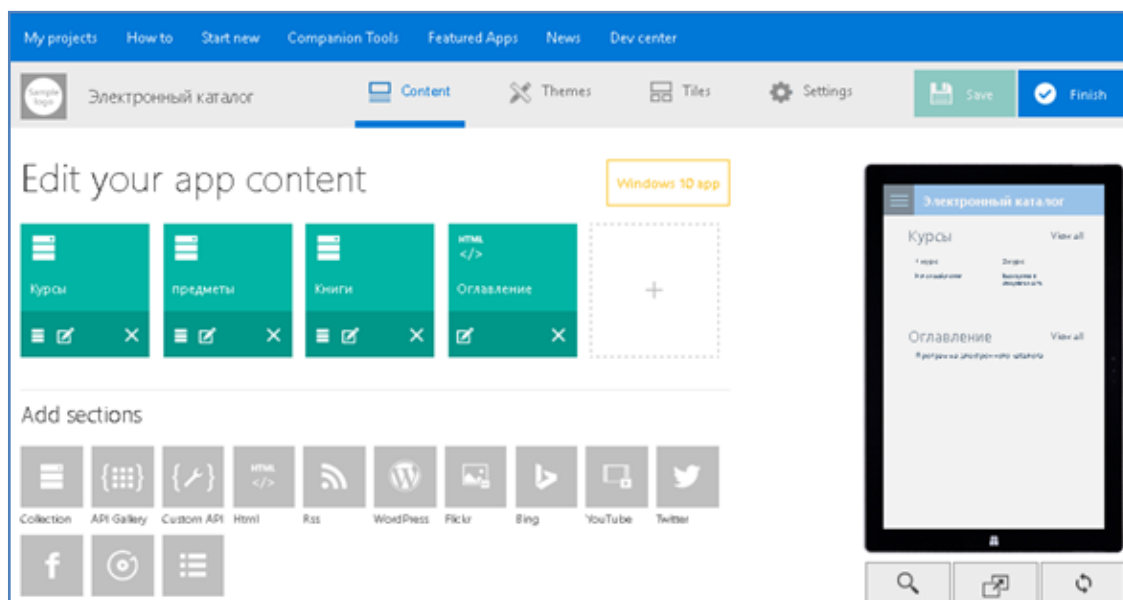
My projects How to Start new Companion Tools Featured Apps News Dev center

Sample logo

Электронный каталог

Content Themes Tiles Settings Save Finish

Edit your app content

Windows 10 app

Курсы

предметы

Книги

HTML </>

Оглавление

+

Add sections

Collection API Gallery Custom API Html Rss WordPress Flickr Bing YouTube Twitter

HTML </>

Электронный каталог

Курсы View all

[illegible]

Оглавление View all

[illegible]